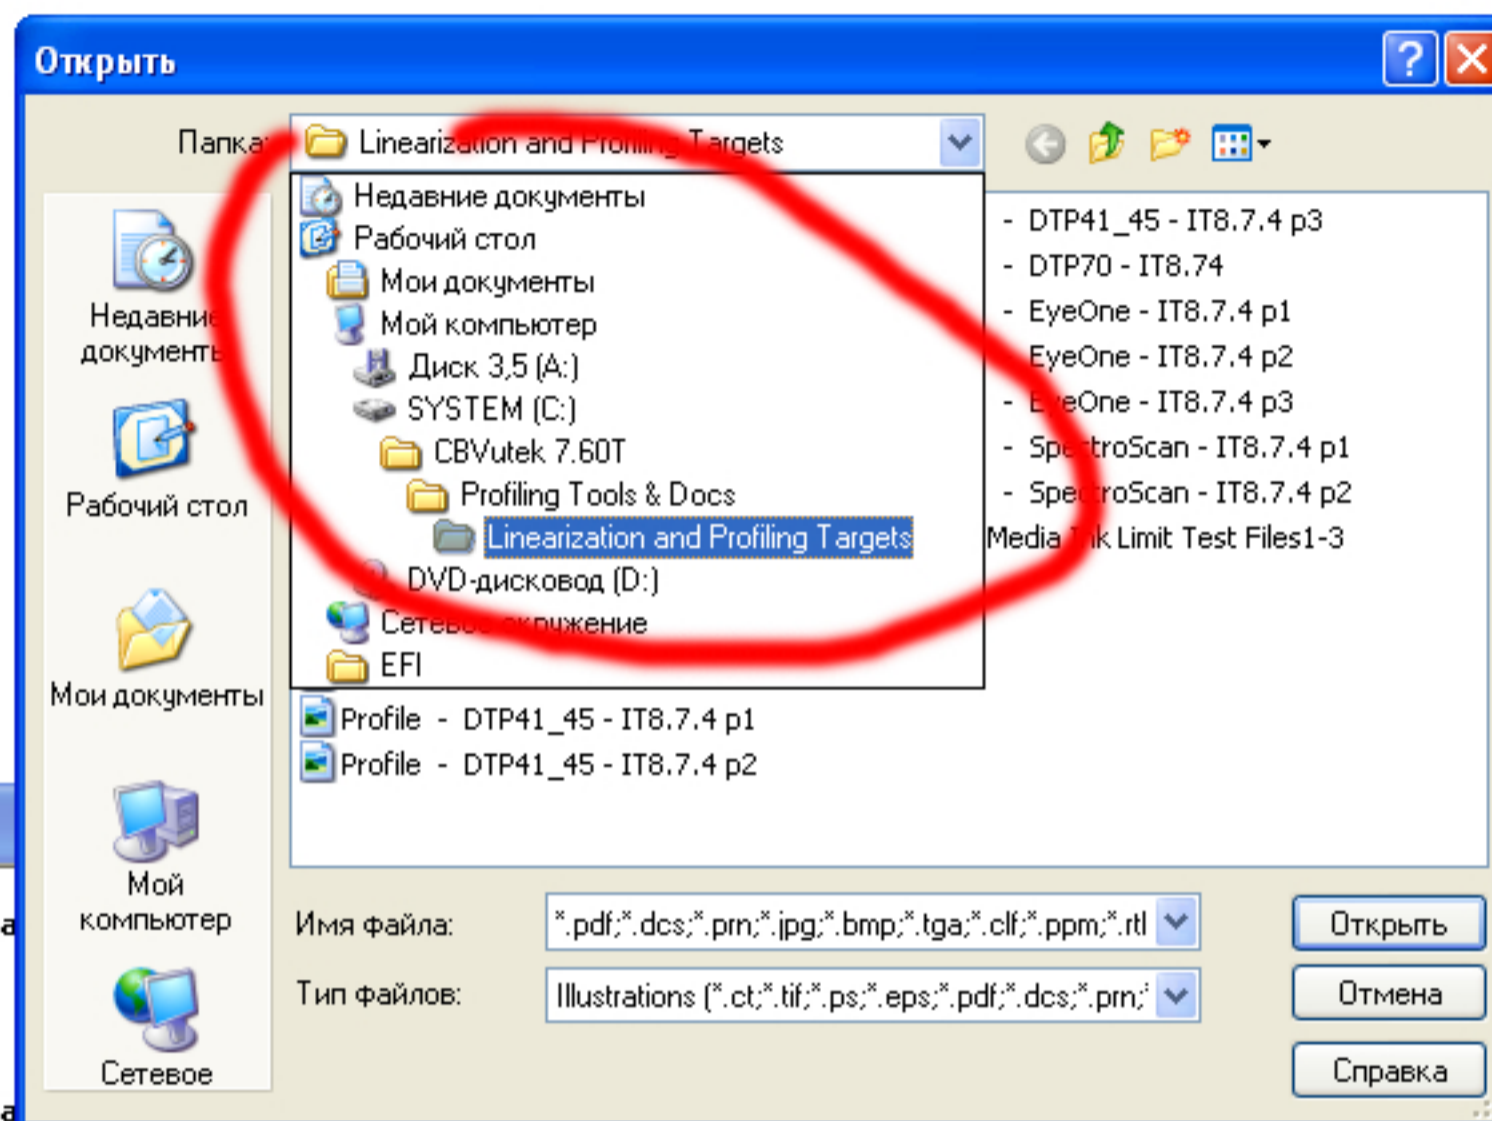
Открыть

Папка: Linearization and Profiling Targets

Недавние документы
Рабочий стол
Мои документы
Мой компьютер
Диск 3,5 (A:)
SYSTEM (C:)
CBVutek 7.60T
Profiling Tools & Docs
Linearization and Profiling Targets
DVD-дисковод (D:)
Сетевое окружение
EFI

- DTP41_45 - IT8.7.4 p3
- DTP70 - IT8.74
- EyeOne - IT8.7.4 p1
EyeOne - IT8.7.4 p2
- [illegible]eOne - IT8.7.4 p3
- Spe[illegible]troScan - IT8.7.4 p1
- Spe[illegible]roScan - IT8.7.4 p2
Media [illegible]k Limit Test Files1-3

Profile - DTP41_45 - IT8.7.4 p1
Profile - DTP41_45 - IT8.7.4 p2

Недавние документы
Рабочий стол
Мои документы
Мой компьютер
Сетевое

Имя файла: *.pdf;*.dcs;*.prn;*.jpg;*.bmp;*.tga;*.clf;*.ppm;*.rtl
Тип файлов: Illustrations (*.ct;*.tif;*.ps;*.eps;*.pdf;*.dcs;*.prn;*

Открыть
Отмена
Справка